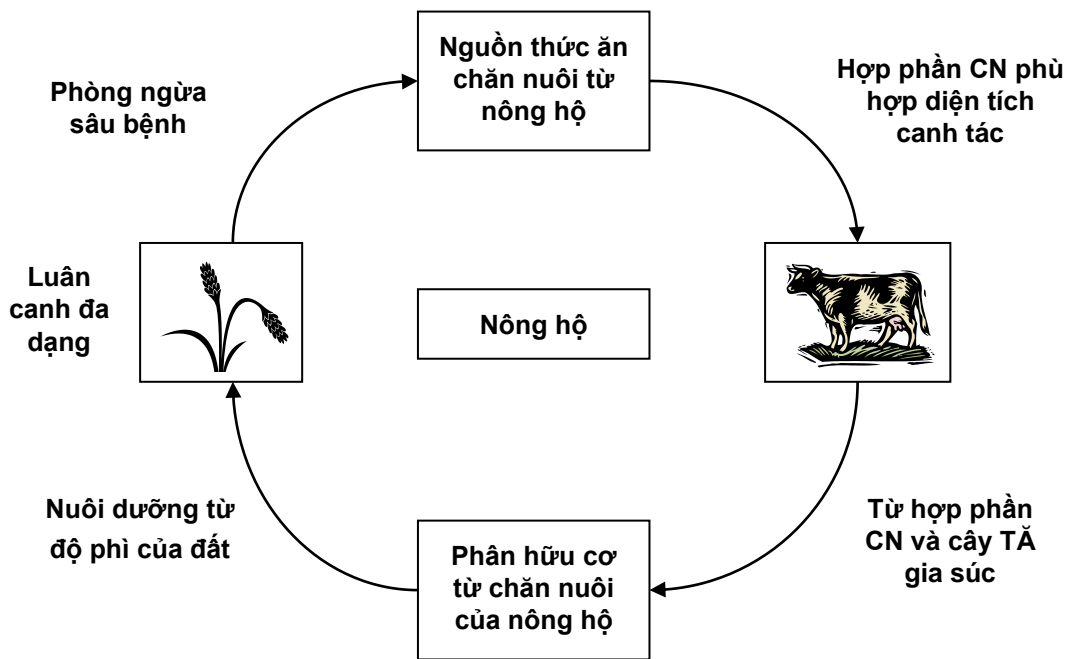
Nguồn thức ăn chăn nuôi từ nông hộ

Hợp phần CN phù hợp diện tích canh tác

Phòng ngừa sâu bệnh

Luân canh đa dạng

Nông hộ

Nuôi dưỡng từ độ phì của đất

Phân hữu cơ từ chăn nuôi của nông hộ

Từ hợp phần CN và cây TĂ gia súc